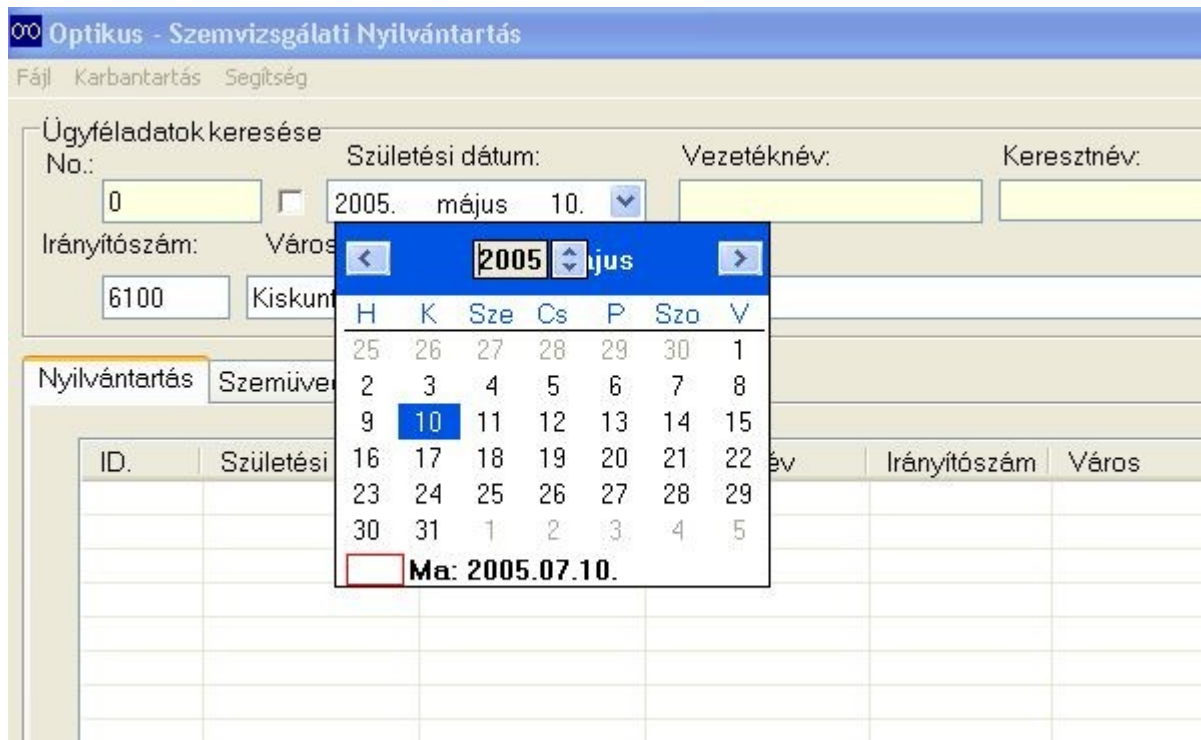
Optikus - Szemvizsgálati Nyilvántartás
Fájl Karbantartás Segítség

Ügyféladatok keresése
No.: Születési dátum: Vezetéknév: Keresztnév:
0 2005. május 10.
Irányítószám: Város
6100 Kiskunt

2005 ájus

| H | K | Sze | Cs | P | Szo | V |
|---|---|---|---|---|---|---|
| 25 | 26 | 27 | 28 | 29 | 30 | 1 |
| 2 | 3 | 4 | 5 | 6 | 7 | 8 |
| 9 | 10 | 11 | 12 | 13 | 14 | 15 |
| 16 | 17 | 18 | 19 | 20 | 21 | 22 |
| 23 | 24 | 25 | 26 | 27 | 28 | 29 |
| 30 | 31 | 1 | 2 | 3 | 4 | 5 |

Ma: 2005.07.10.

Nyilvántartás Szemüve

| ID. | Születési | év | Irányítószám | Város |
|---|---|---|---|---|